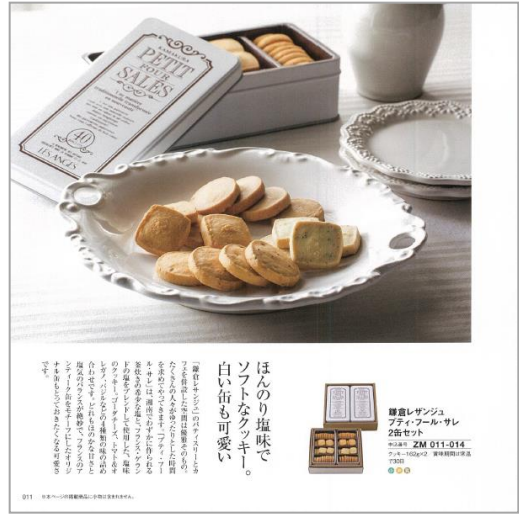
KAMAKURA
PETIT FOUR SALES
LES ANGES
40

ほんのり塩味で
ソフトなクッキー。
白い缶も可愛い

「鎌倉レザンジュ」のパティスリーとカフェを併設した本店は鎌倉小町の人気店。たくさんの人がゆったりとした時間を求めてやってきます。「プティ・フール・サレ」は、湘南でわずかに作られる茅ヶ崎の「茅ヶ崎の塩」を使用。チーズ、ゴマ、アーモンド、アンチョビ、トマトなどのクッキーが、一缶に10種類のクッキーを、ひとつひとつ丁寧に焼き上げました。ヨーロッパのプティフールの詰め合わせです。ほんのりした甘さと塩気のバランスが絶妙で、フランスのアンティーク缶をモチーフにしたオリジナル缶もとってもおしゃれで可愛らしいです。

鎌倉レザンジュ
プティ・フール・サレ
2缶セット
申込番号 ZM 011-014
クッキー182g×2 賞味期間目安(常温)
730日

011 ※本ページの掲載商品には分類が含まれています。